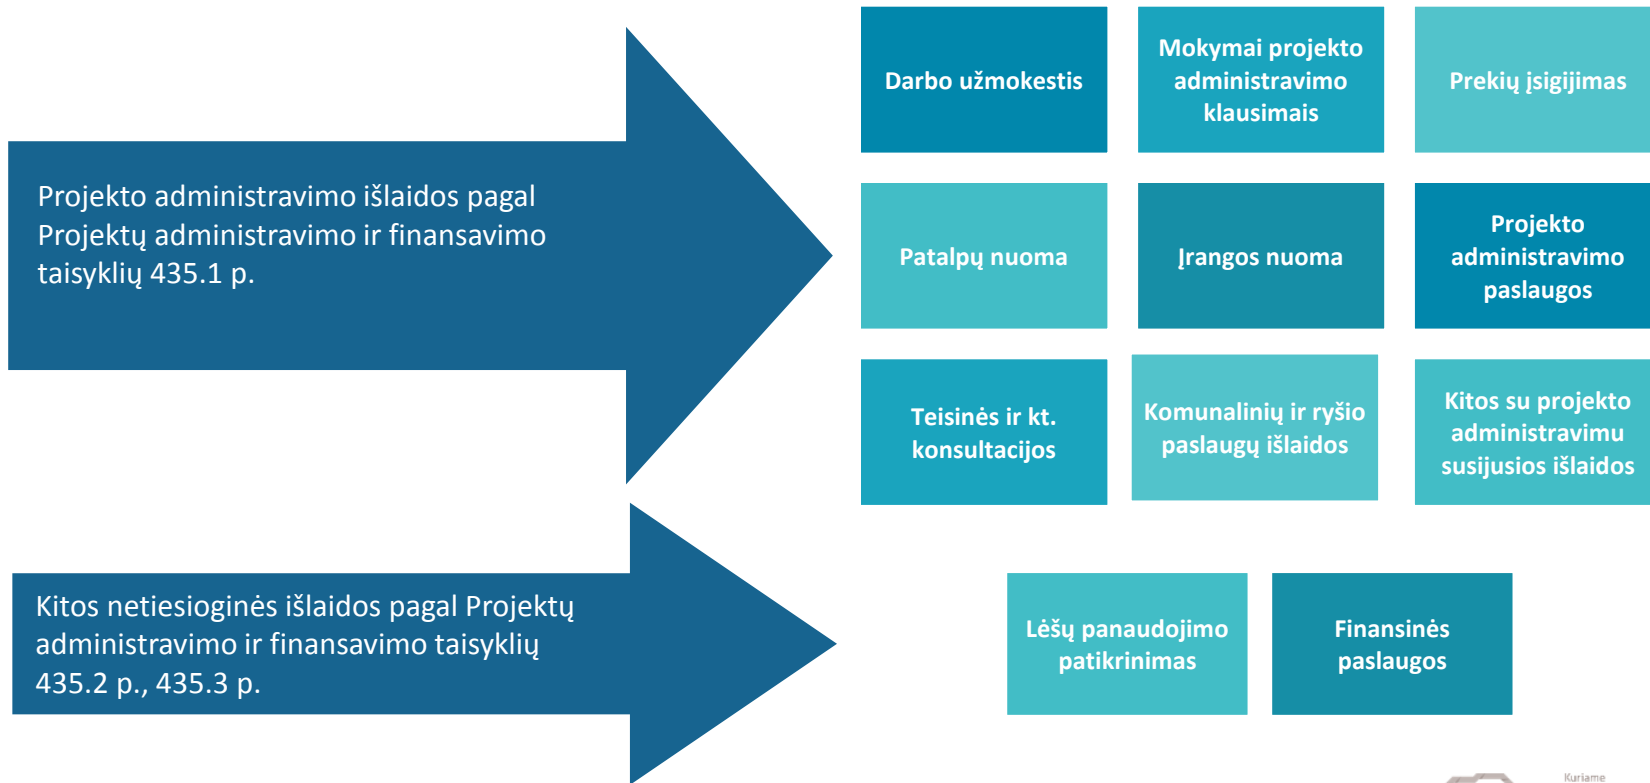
Projekto administravimo išlaidos pagal Projektų administravimo ir finansavimo taisyklių 435.1 p.

Darbo užmokestis

Mokymai projekto administravimo klausimais

Prekių įsigijimas

Patalpų nuoma

Įrangos nuoma

Projekto administravimo paslaugos

Teisinės ir kt. konsultacijos

Komunalinių ir ryšio paslaugų išlaidos

Kitos su projekto administravimu susijusios išlaidos

Kitos netiesioginės išlaidos pagal Projektų administravimo ir finansavimo taisyklių 435.2 p., 435.3 p.

Lėšų panaudojimo patikrinimas

Finansinės paslaugos

Kuriame